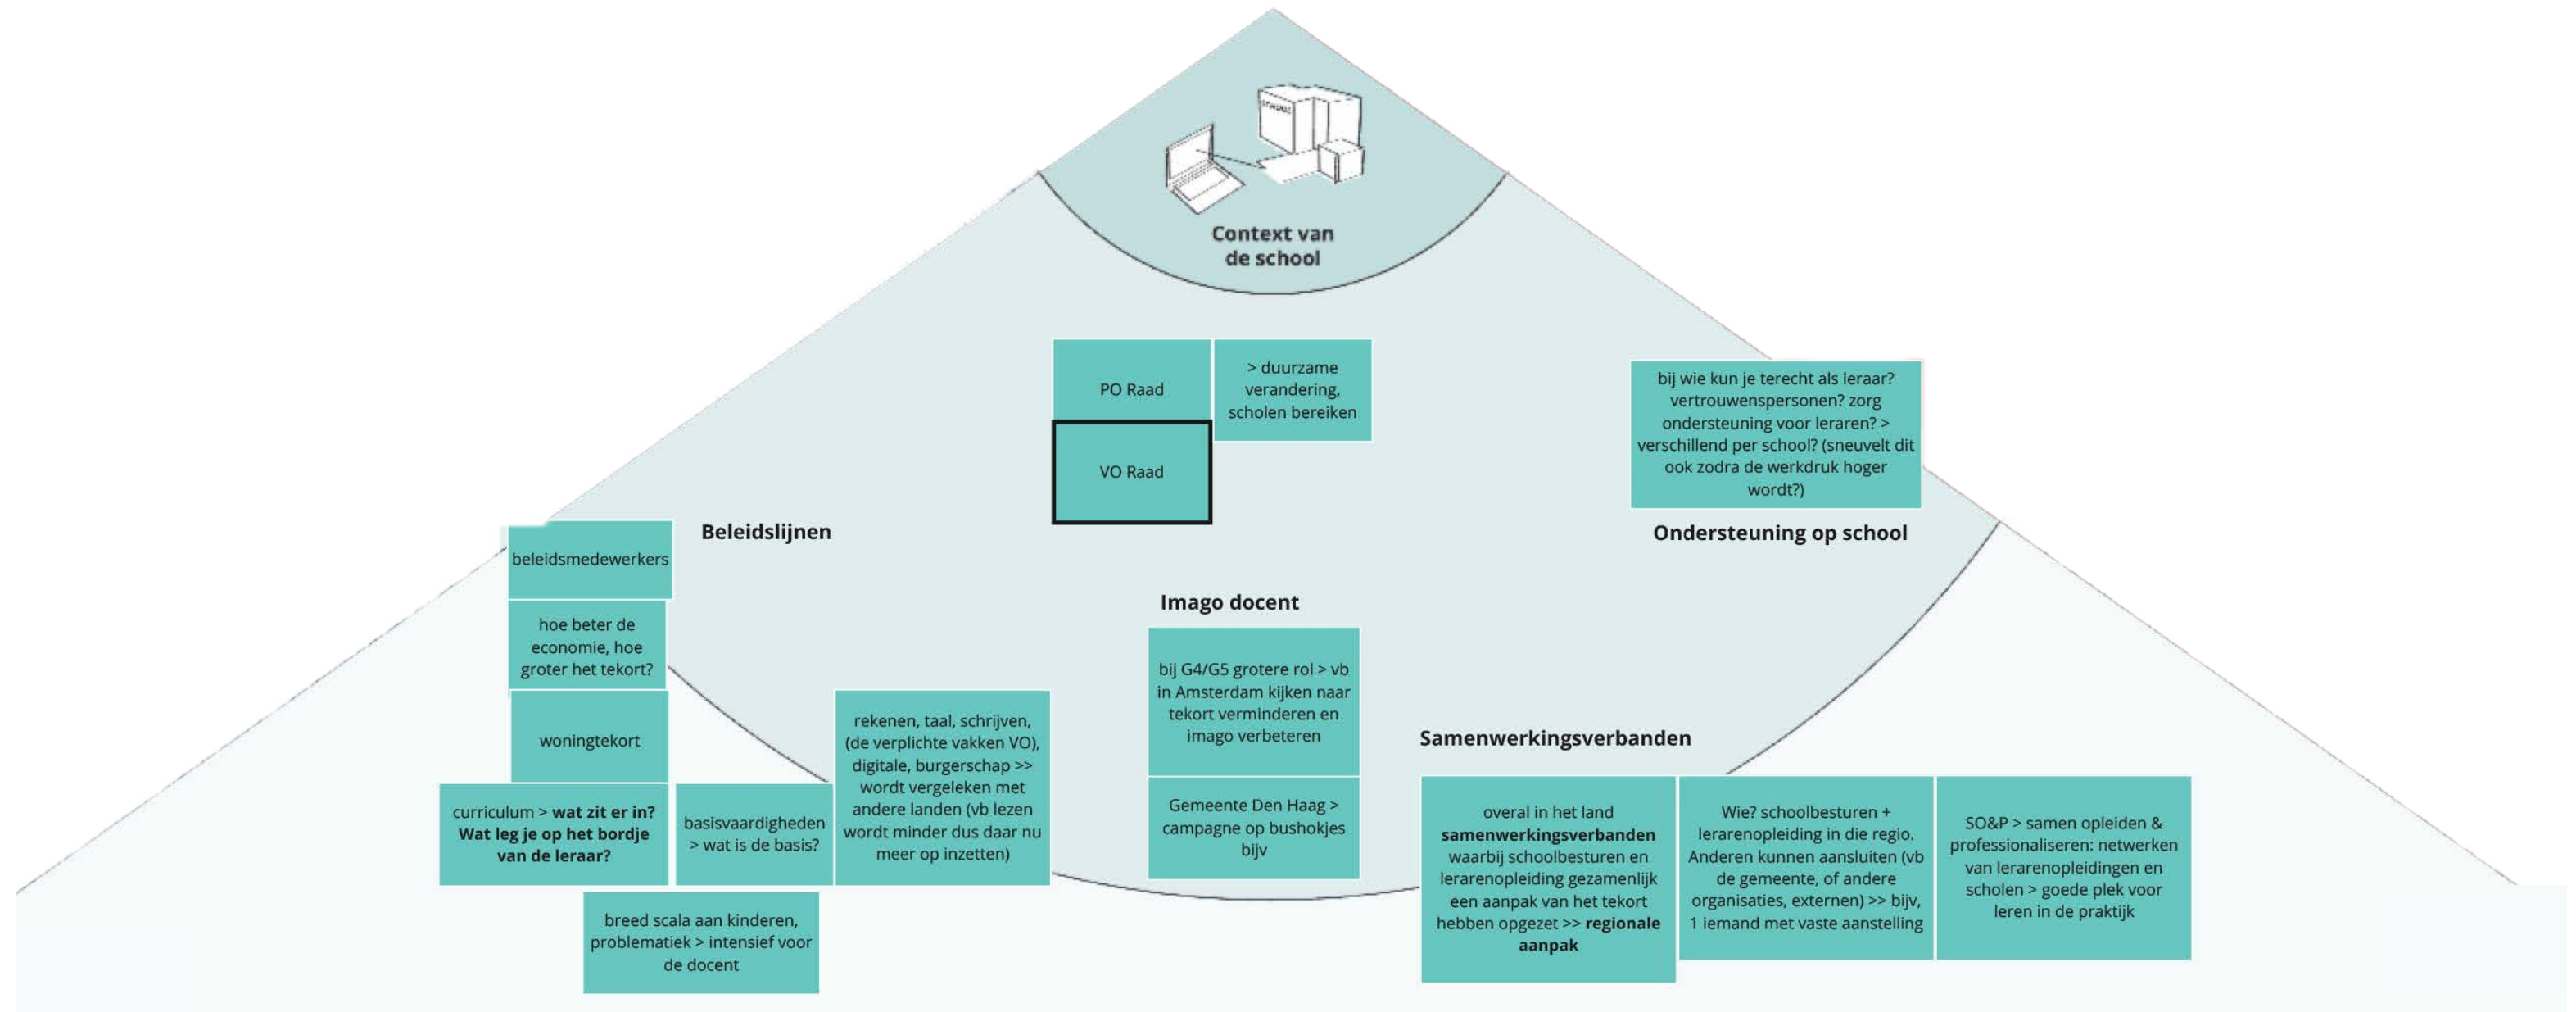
Context van de school

PO Raad

> duurzame verandering, scholen bereiken

VO Raad

bij wie kun je terecht als leraar? vertrouwenspersonen? zorg ondersteuning voor leraren? > verschillend per school? (sneuvelt dit ook zodra de werkdruk hoger wordt?)

Ondersteuning op school

Beleidslijnen

beleidsmedewerkers

hoe beter de economie, hoe groter het tekort?

woningtekort

curriculum > **wat zit er in? Wat leg je op het bordje van de leraar?**

basisvaardigheden > wat is de basis?

rekenen, taal, schrijven, (de verplichte vakken VO), digitale, burgerschap >> wordt vergeleken met andere landen (vb lezen wordt minder dus daar nu meer op inzetten)

breed scala aan kinderen, problematiek > intensief voor de docent

Imago docent

bij G4/G5 grotere rol > vb in Amsterdam kijken naar tekort verminderen en imago verbeteren

Gemeente Den Haag > campagne op bushokjes bijv

Samenwerkingsverbanden

overal in het land **samenwerkingsverbanden** waarbij schoolbesturen en lerarenopleiding gezamenlijk een aanpak van het tekort hebben opgezet >> **regionale aanpak**

Wie? schoolbesturen + lerarenopleiding in die regio. Anderen kunnen aansluiten (vb de gemeente, of andere organisaties, externen) >> bijv, 1 iemand met vaste aanstelling

SO&P > samen opleiden & professionaliseren: netwerken van lerarenopleidingen en scholen > goede plek voor leren in de praktijk